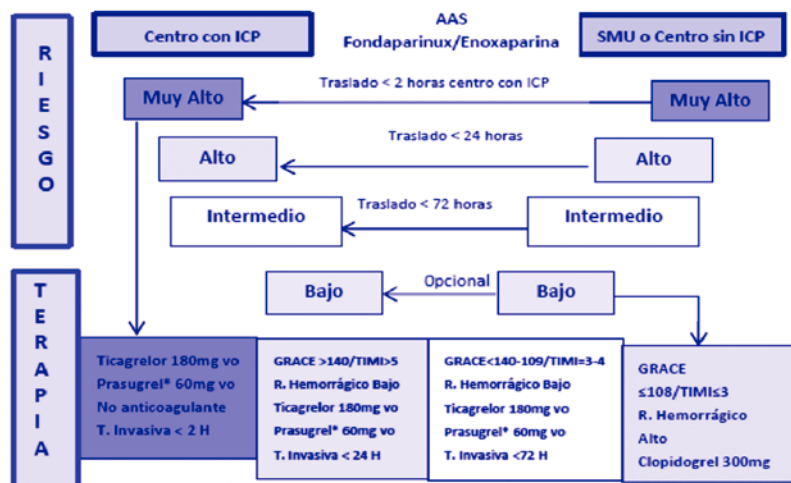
RIESGO

Centro con ICP

AAS
Fondaparinux/Enoxaparina

SMU o Centro sin ICP

Muy Alto

Traslado < 2 horas centro con ICP

Muy Alto

Traslado < 24 horas

Alto

Alto

Intermedio

Traslado < 72 horas

Intermedio

Bajo

Opcional

Bajo

TERAPIA

Ticagrelor 180mg vo
Prasugrel* 60mg vo
No anticoagulante
T. Invasiva < 2 H

GRACE >140/TIMI>5
R. Hemorrágico Bajo
Ticagrelor 180mg vo
Prasugrel* 60mg vo
T. Invasiva < 24 H

GRACE<140-109/TIMI=3-4
R. Hemorrágico Bajo
Ticagrelor 180mg vo
Prasugrel* 60mg vo
T. Invasiva <72 H

GRACE
≤108/TIMI≤3
R. Hemorrágico
Alto
Clopidogrel 300mg